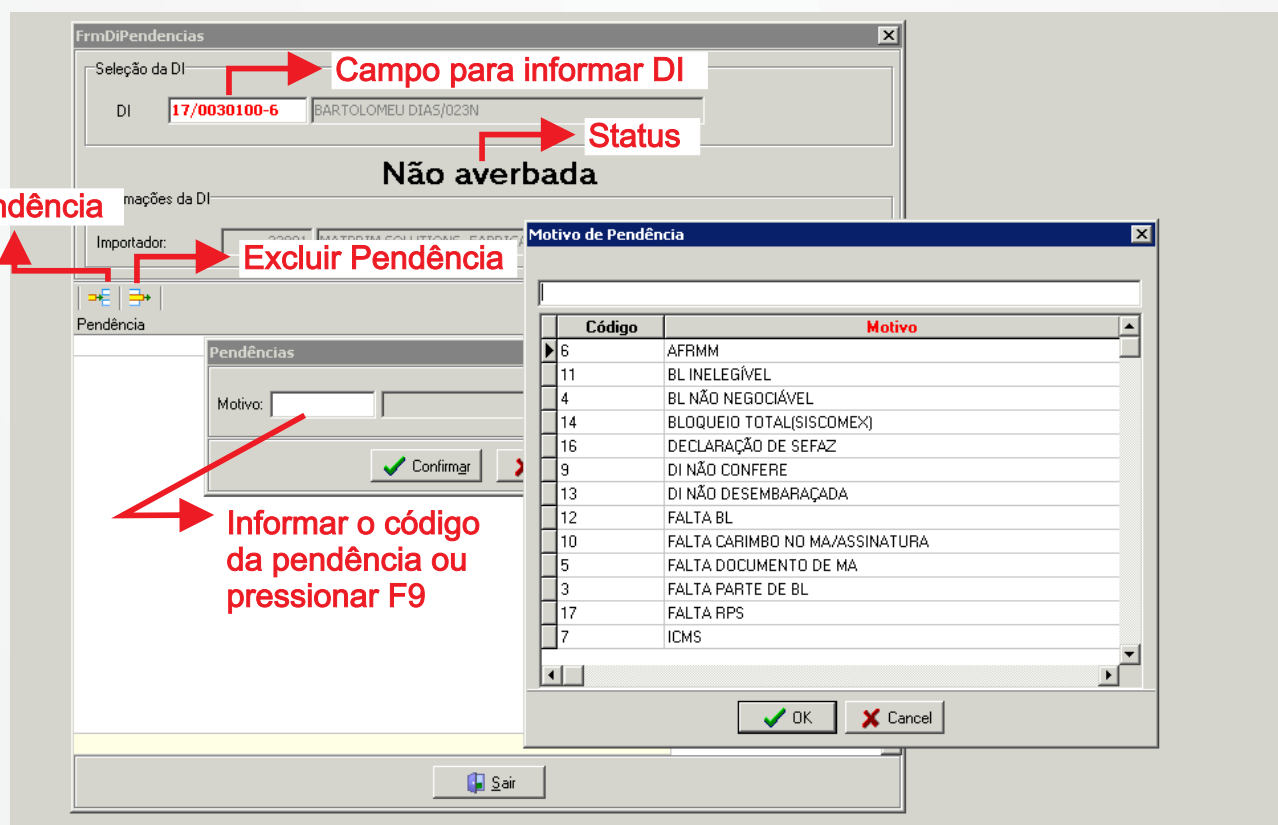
FrmDiPendencias

Seleção da DI

Campo para informar DI

DI 17/0030100-6 BARTOLOMEU DIAS/023N

Status

Não averbada

ndência

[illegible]mações da DI

Importador: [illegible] MATRRIM SOLUTIONS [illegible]

Excluir Pendência

Pendência

Pendências

Motivo:

Confirmar

Informar o código da pendência ou pressionar F9

Sair

Motivo de Pendência

| Código | Motivo |
|---|---|
| 6 | AFRMM |
| 11 | BL INELEGÍVEL |
| 4 | BL NÃO NEGOCIÁVEL |
| 14 | BLOQUEIO TOTAL(SISCOMEX) |
| 16 | DECLARAÇÃO DE SEFAZ |
| 9 | DI NÃO CONFERE |
| 13 | DI NÃO DESEMBARAÇADA |
| 12 | FALTA BL |
| 10 | FALTA CARIMBO NO MA/ASSINATURA |
| 5 | FALTA DOCUMENTO DE MA |
| 3 | FALTA PARTE DE BL |
| 17 | FALTA RPS |
| 7 | ICMS |

OK Cancel